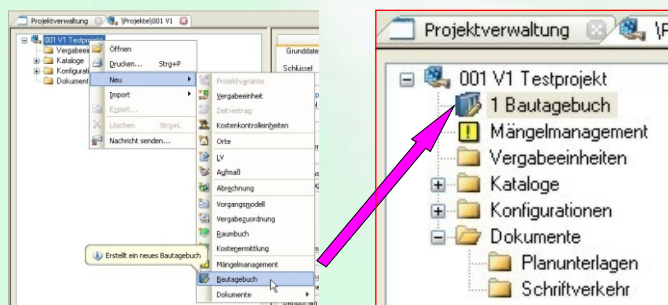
Projektverwaltung \Projekte\001 V1

001 V1 Testprojekt
Vergabeei
Kataloge
Konfigurat
Dokument

Öffnen
Drucken... Strg+P
Neu
Import
Export...
Löschen Strg+L
Nachricht senden...

Grunddaten
Schlüssel

Projektvariante
Vergabeeinheit
Zeitvertrag
Kostenkontrolleinheiten
Orte
LV
Aufmaß
Abrechnung
Vorgangsmodell
Vergabezuordnung
Raumbuch
Kostenermittlung
Mängelmanagement
Bautagebuch
Dokumente

Erstellt ein neues Bautagebuch

Projektverwaltung \P

001 V1 Testprojekt
1 Bautagebuch
Mängelmanagement
Vergabeeinheiten
Kataloge
Konfigurationen
Dokumente
Planunterlagen
Schriftverkehr